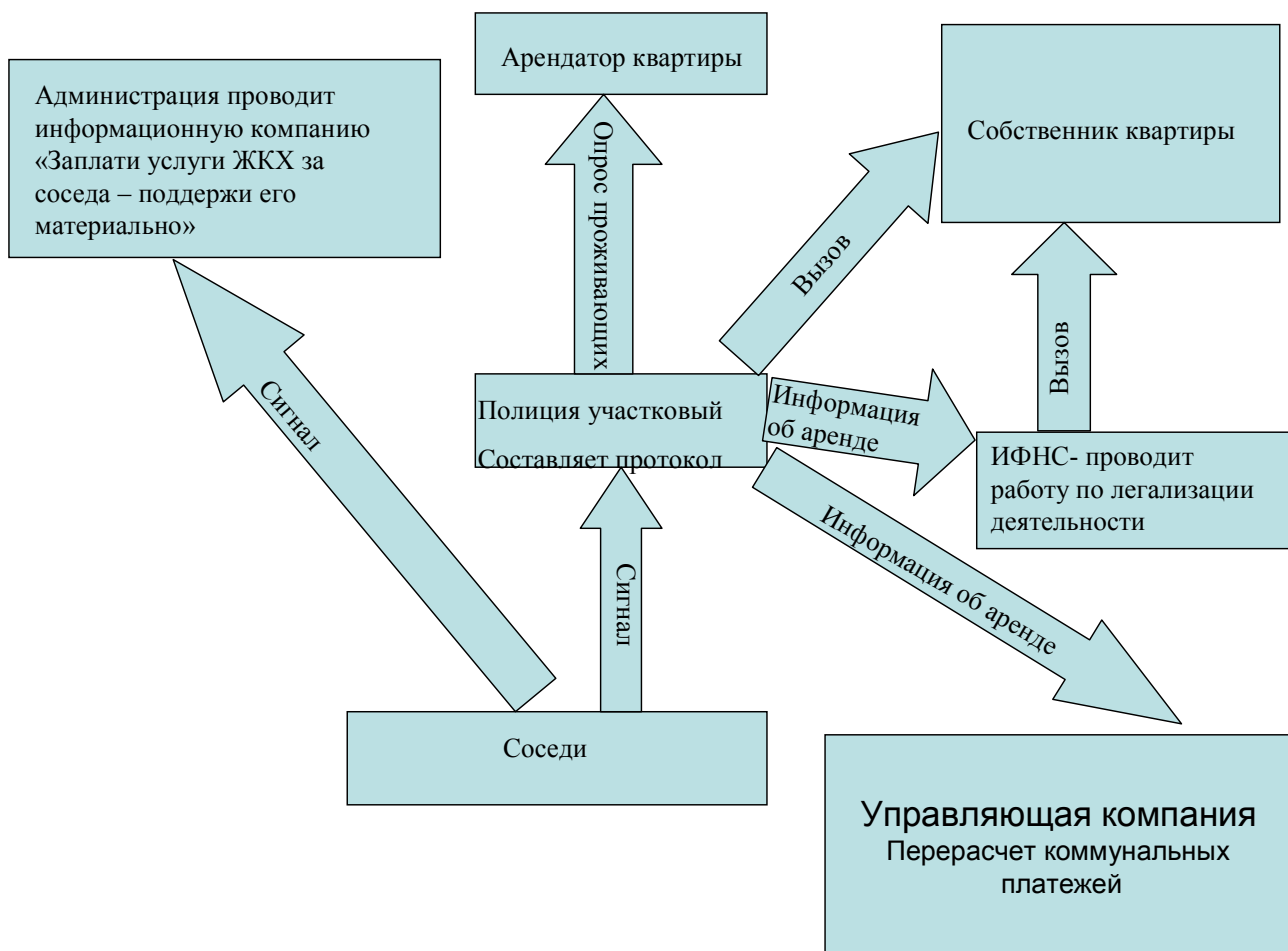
Администрация проводит информационную компанию «Заплати услуги ЖКХ за соседа – поддержи его материально»

Арендатор квартиры

Опрос проживающих

Собственник квартиры

Вызов

Вызов

Сигнал

Полиция участковый

Составляет протокол

Информация об аренде

ИФНС- проводит работу по легализации деятельности

Информация об аренде

Сигнал

Соседи

Управляющая компания
Перерасчет коммунальных платежей